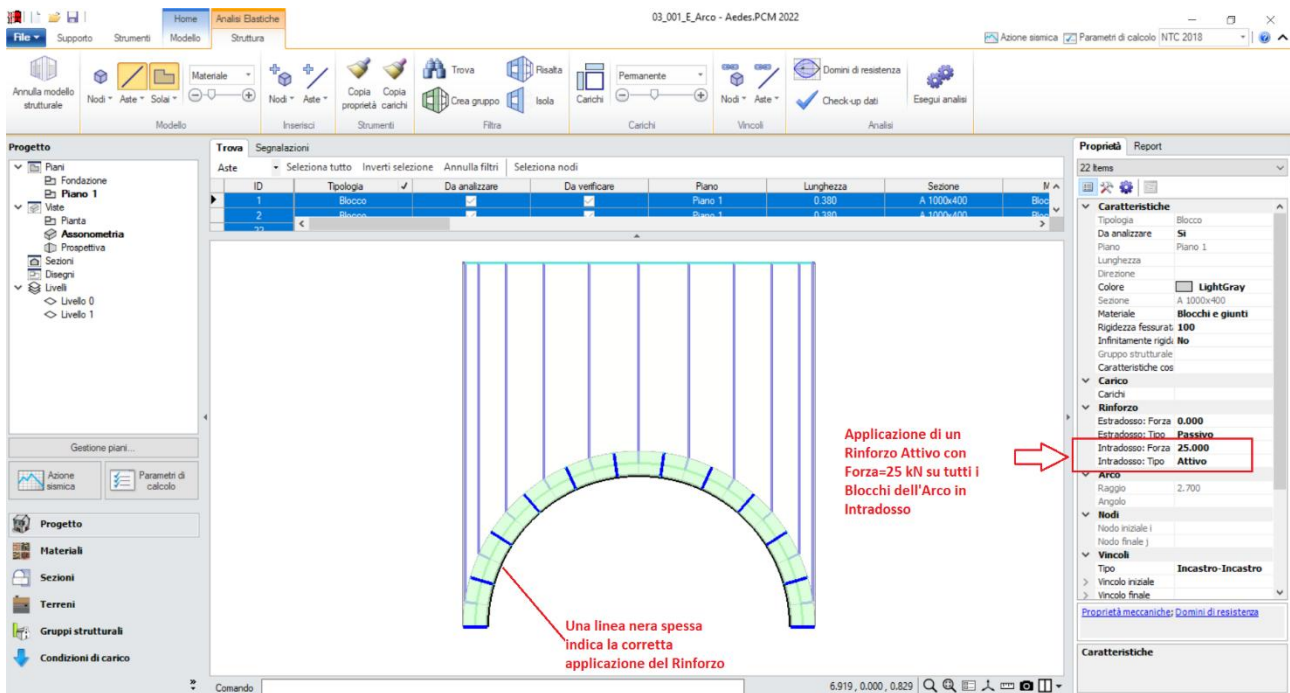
03_001_E_Arco - Aedes.PCM 2022

File | Supporto | Strumenti | Home Modello | Analisi Elastiche Struttura

Azione sismica | Parametri di calcolo | NTC 2018

Annulla modello strutturale | Nodi | Aste | Solai | Materiale | Modello

Nodi | Aste | Inserisci

Copia proprietà | Copia carichi | Strumenti

Trova | Crea gruppo | Risalta | Isola | Filtra

Carichi | Permanente | Carichi

Nodi | Aste | Vincoli

Domini di resistenza | Check-up dati | Esegui analisi | Analisi

Progetto
Piani
Fondazione
Piano 1
Viste
Pianta
Assonometria
Prospettiva
Sezioni
Disegni
Livelli
Livello 0
Livello 1

Gestione piani...

Azione sismica | Parametri di calcolo

Progetto
Materiali
Sezioni
Terreni
Gruppi strutturali
Condizioni di carico

Trova | Segnalazioni
Aste | Seleziona tutto | Inverti selezione | Annulla filtri | Seleziona nodi

| ID | Tipologia | Da analizzare | Da verificare | Piano | Lunghezza | Sezione | M |
|---|---|---|---|---|---|---|---|
| 1 | Blocco | ✓ | ✓ | Piano 1 | 0.380 | A 1000x400 | Bloc |
| 2 | Blocco | ✓ | ✓ | Piano 1 | 0.380 | A 1000x400 | Bloc |
| 22 | | | | | | | |

Applicazione di un Rinforzo Attivo con Forza=25 kN su tutti i Blocchi dell'Arco in Intradosso

Una linea nera spessa indica la corretta applicazione del Rinforzo

Proprietà | Report
22 Items
Caratteristiche
Tipologia | Blocco
Da analizzare | Si
Piano | Piano 1
Lunghezza
Direzione
Colore | LightGray
Sezione | A 1000x400
Materiale | Blocchi e giunti
Rigidezza fessurat | 100
Infinitamente rigid | No
Gruppo strutturale
Caratteristiche cos
Carico
Carichi
Rinforzo
Estradosso: Forza | 0.000
Estradosso: Tipo | Passivo
Intradosso: Forza | 25.000
Intradosso: Tipo | Attivo
Arco
Raggio | 2.700
Angolo
Nodi
Nodo iniziale i
Nodo finale j
Vincoli
Tipo | Incastro-Incastro
Vincolo iniziale
Vincolo finale

Proprietà meccaniche; Domini di resistenza

Caratteristiche

Comando
6.919 , 0.000 , 0.829